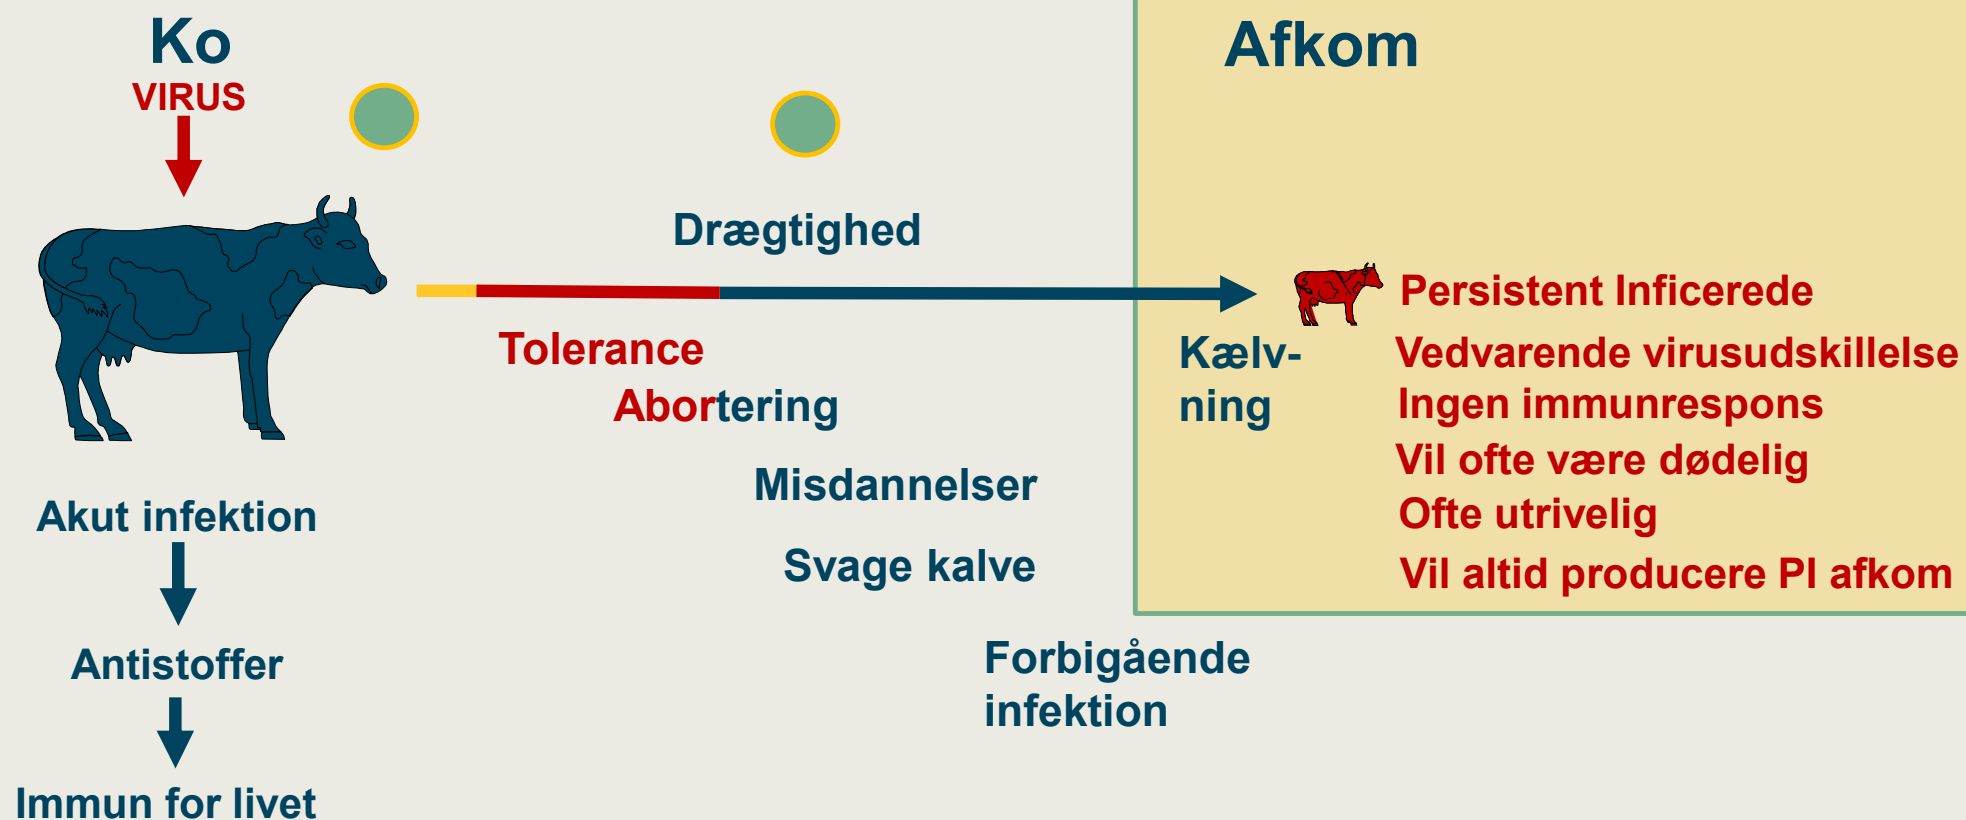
Ko
VIRUS

Drægtighed

Afkom

Persistent Inficerede
Vedvarende virusudskillelse
Ingen immunrespons
Vil ofte være dødelig
Ofte utrivelig
Vil altid producere PI afkom

Tolerance

Abortering

Kælv-
ning

Misdannelser

Svage kalve

Forbigående infektion

Akut infektion

Antistoffer

Immun for livet